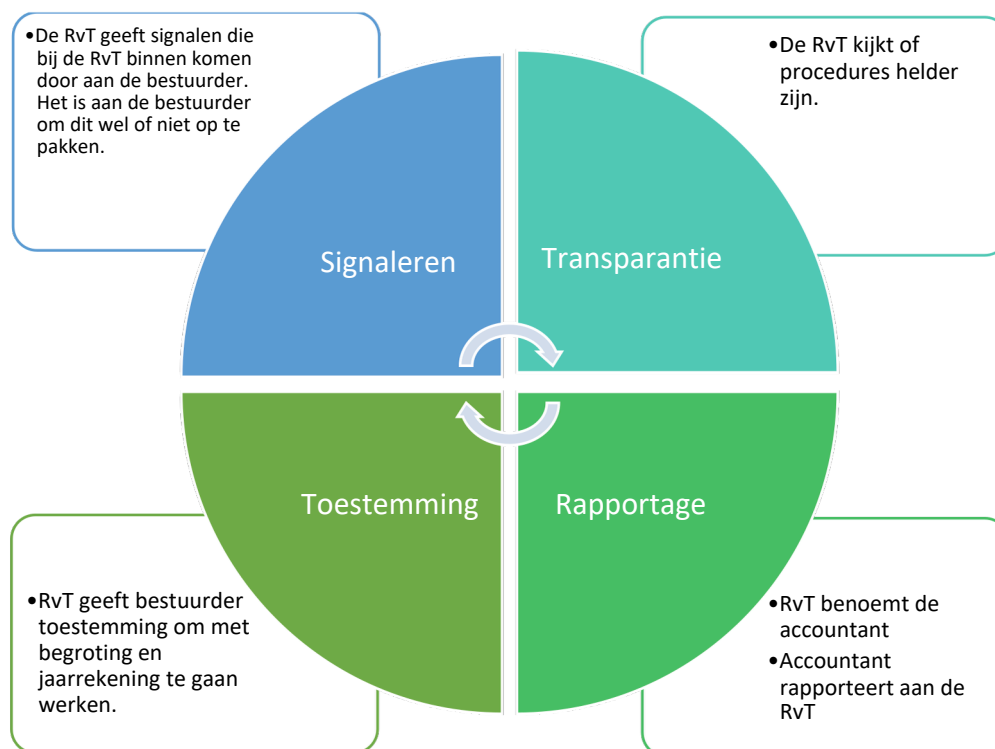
•De RvT geeft signalen die bij de RvT binnen komen door aan de bestuurder. Het is aan de bestuurder om dit wel of niet op te pakken.

•De RvT kijkt of procedures helder zijn.

Signaleren

Transparantie

Toestemming

Rapportage

•RvT geeft bestuurder toestemming om met begroting en jaarrekening te gaan werken.

•RvT benoemt de accountant
•Accountant rapporteert aan de RvT